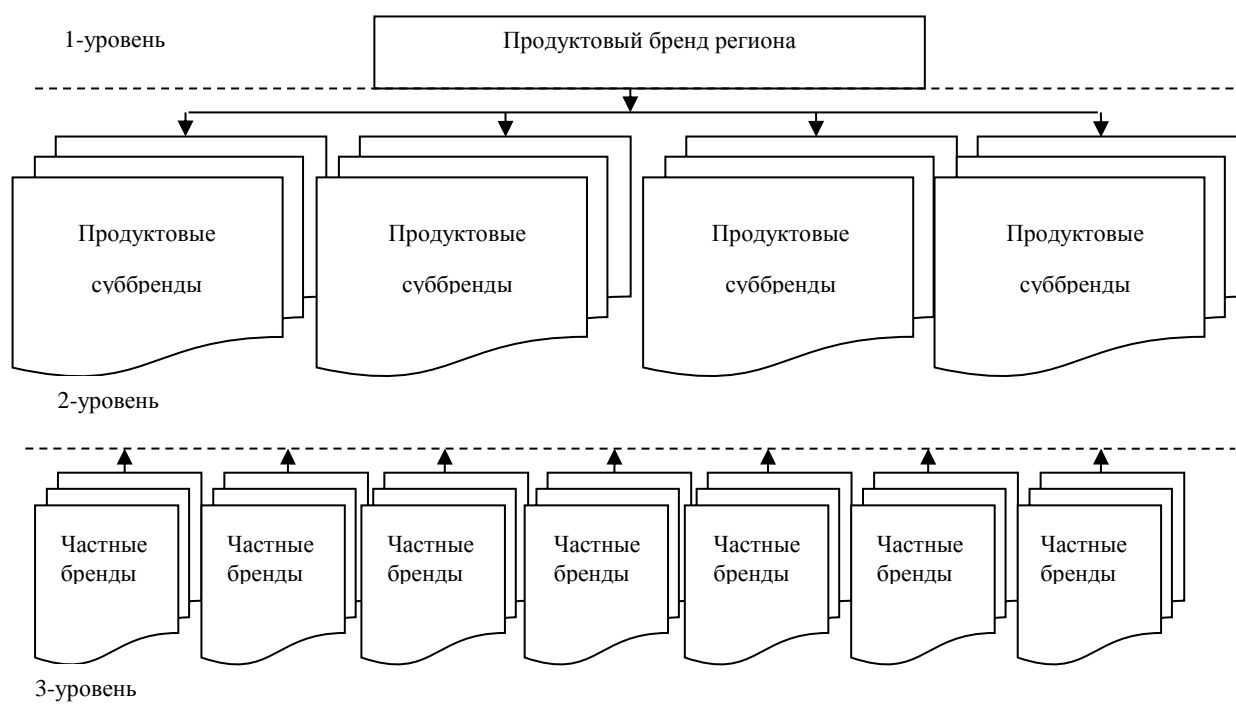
1-уровень

Продуктовый бренд региона

Продуктовые суббренды

Продуктовые суббренды

Продуктовые суббренды

Продуктовые суббренды

2-уровень

Частные бренды

Частные бренды

Частные бренды

Частные бренды

Частные бренды

Частные бренды

Частные бренды

3-уровень